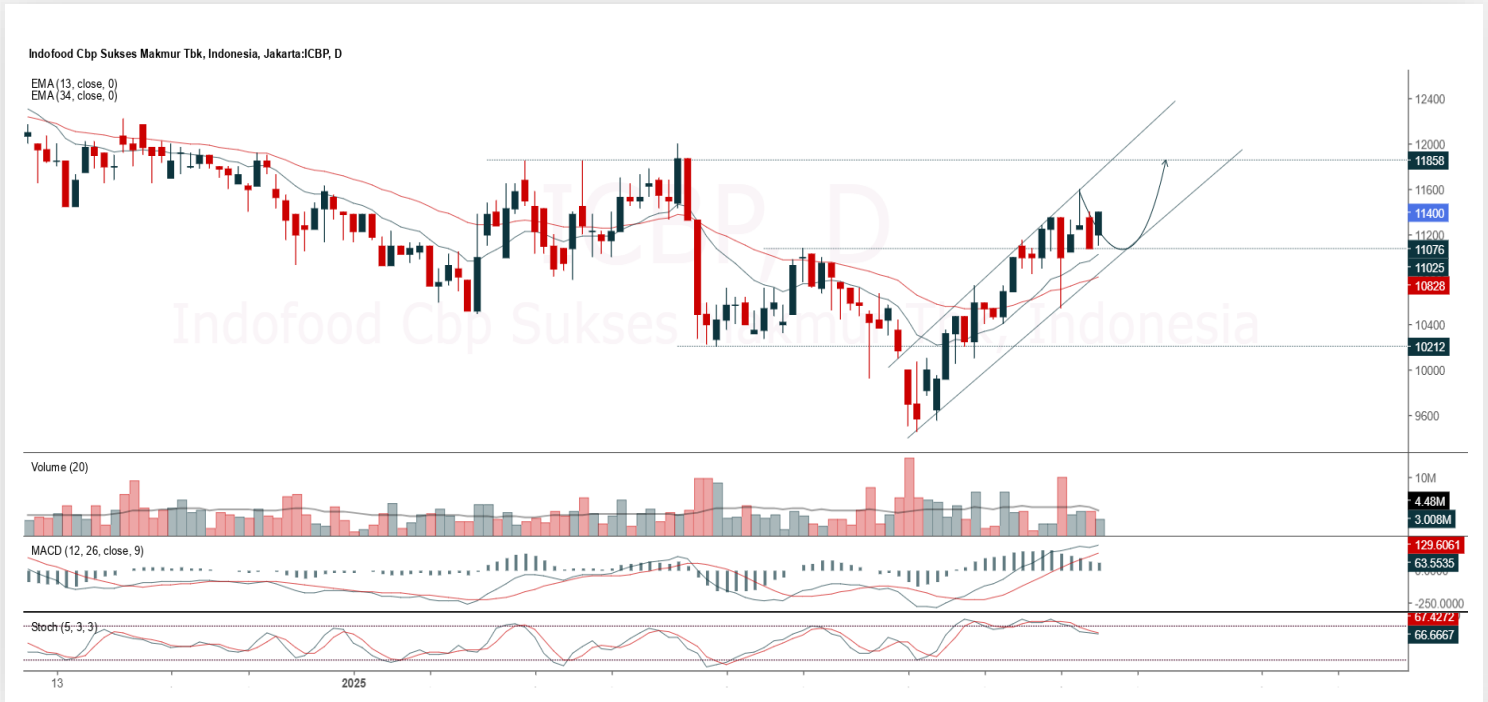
Indofood Cbp Sukses Makmur Tbk, Indonesia, Jakarta:ICBP, D

EMA (13, close, 0)
EMA (34, close, 0)

ICBP, D
Indofood Cbp Sukses Makmur Tbk, Indonesia

12400
12000
11858
11600
11400
11200
11076
11025
10828
10400
10212
10000
9600

Volume (20)
10M
4.48M
3.008M

MACD (12, 26, close, 9)
129.6061
63.5535
-250.0000

Stoch (5, 3, 3)
67.4272
66.6667

13
2025